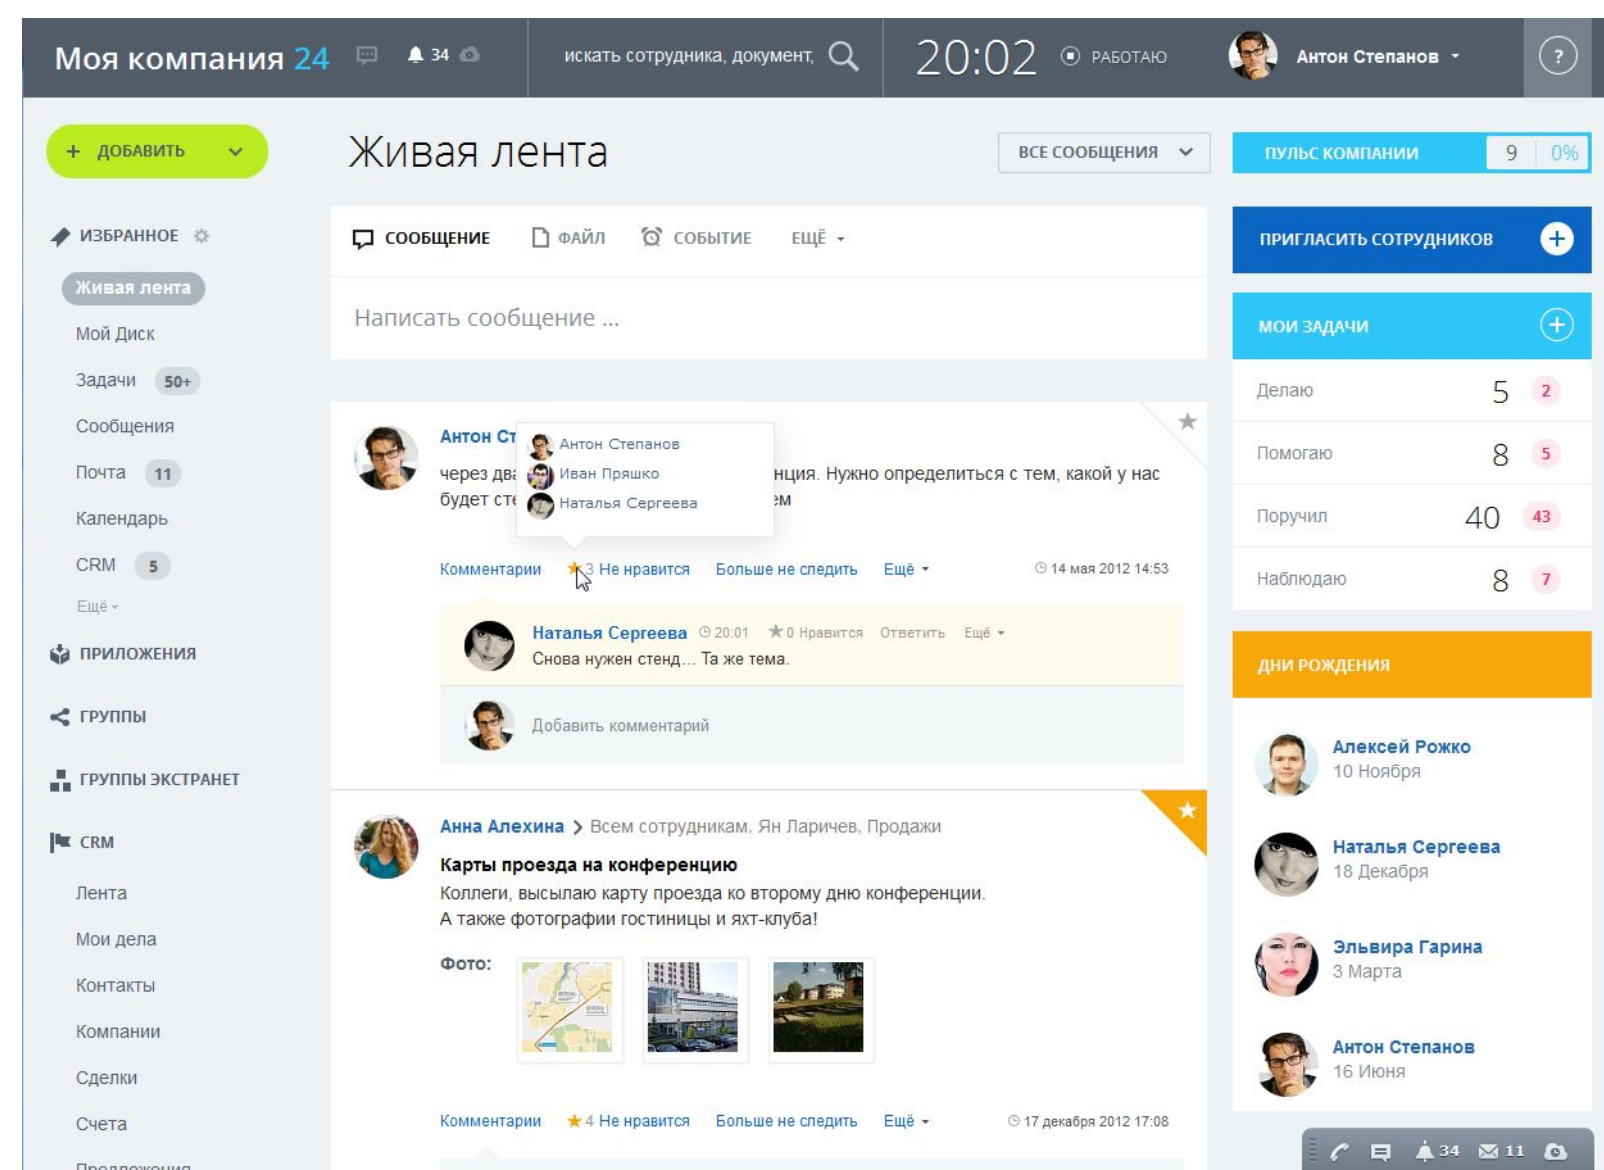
Моя компания 24 34 искать сотрудника, документ, 20:02 РАБОТАЮ Антон Степанов ?

+ ДОБАВИТЬ

Живая лента

ВСЕ СООБЩЕНИЯ

ПУЛЬС КОМПАНИИ 9 0%

ИЗБРАННОЕ

Живая лента

Мой Диск

Задачи 50+

Сообщения

Почта 11

Календарь

CRM 5

Ещё

ПРИЛОЖЕНИЯ

ГРУППЫ

ГРУППЫ ЭКСТРАНЕТ

CRM

Лента

Мои дела

Контакты

Компании

Сделки

Счета

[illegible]

СООБЩЕНИЕ ФАЙЛ СОБЫТИЕ ЕЩЁ

Написать сообщение ...

Антон Ст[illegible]

Антон Степанов
Иван Пряшко
Наталья Сергеева

через дв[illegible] нция. Нужно определиться с тем, какой у нас будет ст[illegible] м

Комментарии 3 Не нравится Больше не следить Ещё 14 мая 2012 14:53

Наталья Сергеева 20:01 0 Нравится Ответить Ещё
Снова нужен стенд... Та же тема.

Добавить комментарий

Анна Алехина > Всем сотрудникам, Ян Ларичев, Продажи

Карты проезда на конференцию
Коллеги, высылаю карту проезда ко второму дню конференции.
А также фотографии гостиницы и яхт-клуба!

Фото:

Комментарии 4 Не нравится Больше не следить Ещё 17 декабря 2012 17:08

ПРИГЛАСИТЬ СОТРУДНИКОВ

МОИ ЗАДАЧИ

| Делаю | 5 | 2 |
|---|---|---|
| Помогаю | 8 | 5 |
| Поручил | 40 | 43 |
| Наблюдаю | 8 | 7 |

ДНИ РОЖДЕНИЯ

Алексей Рожко
10 Ноября

Наталья Сергеева
18 Декабря

Эльвира Гарина
3 Марта

Антон Степанов
16 Июня

34 11